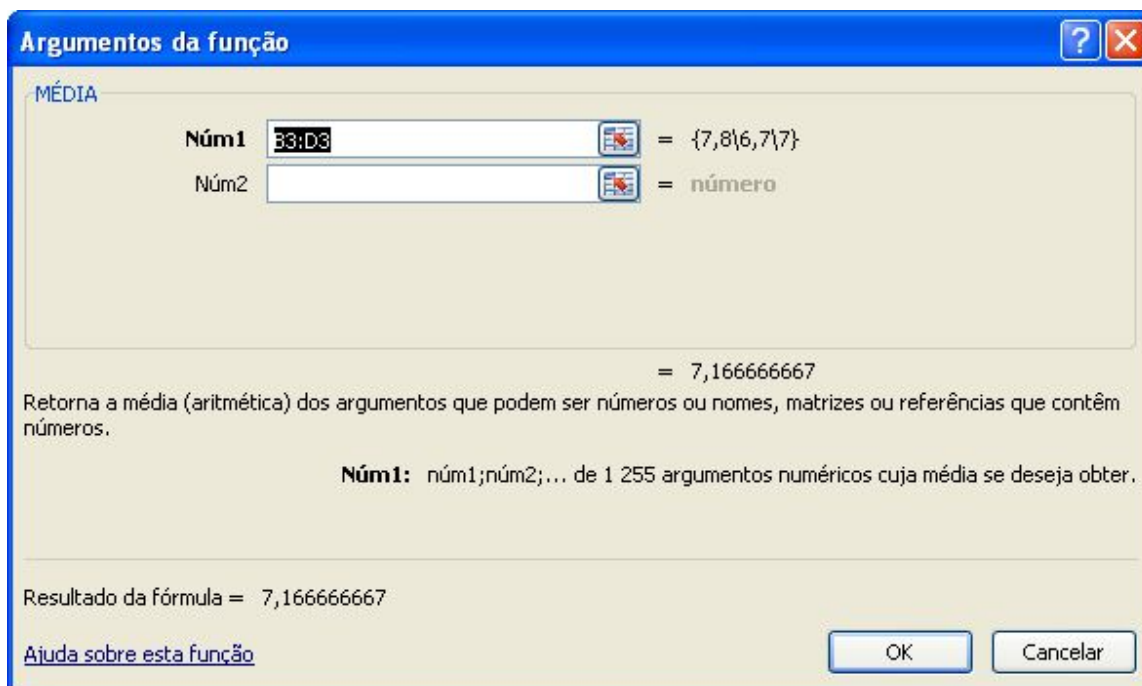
Argumentos da função

MÉDIA

Núm1 B3:D3 = {7,8\6,7\7}

Núm2 = número

= 7,166666667

Retorna a média (aritmética) dos argumentos que podem ser números ou nomes, matrizes ou referências que contêm números.

Núm1: núm1;núm2;... de 1 255 argumentos numéricos cuja média se deseja obter.

Resultado da fórmula = 7,166666667

Ajuda sobre esta função

OK

Cancelar